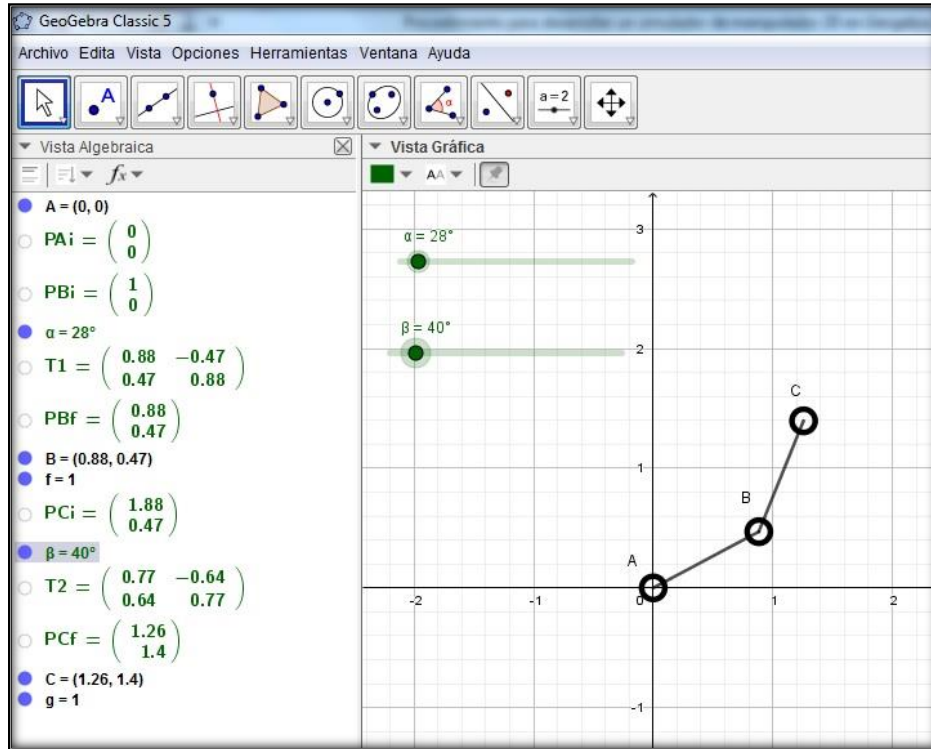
GeoGebra Classic 5

Archivo Edita Vista Opciones Herramientas Ventana Ayuda

a = 2

Vista Algebraica

Vista Gráfica

A = (0, 0)

PAi = $\begin{pmatrix} 0 \\ 0 \end{pmatrix}$

PBi = $\begin{pmatrix} 1 \\ 0 \end{pmatrix}$

α = 28°

T1 = $\begin{pmatrix} 0.88 & -0.47 \\ 0.47 & 0.88 \end{pmatrix}$

PBf = $\begin{pmatrix} 0.88 \\ 0.47 \end{pmatrix}$

B = (0.88, 0.47)

f = 1

PCi = $\begin{pmatrix} 1.88 \\ 0.47 \end{pmatrix}$

β = 40°

T2 = $\begin{pmatrix} 0.77 & -0.64 \\ 0.64 & 0.77 \end{pmatrix}$

PCf = $\begin{pmatrix} 1.26 \\ 1.4 \end{pmatrix}$

C = (1.26, 1.4)

g = 1

α = 28°

β = 40°

3

2

1

-1

-2

0

C

B

A